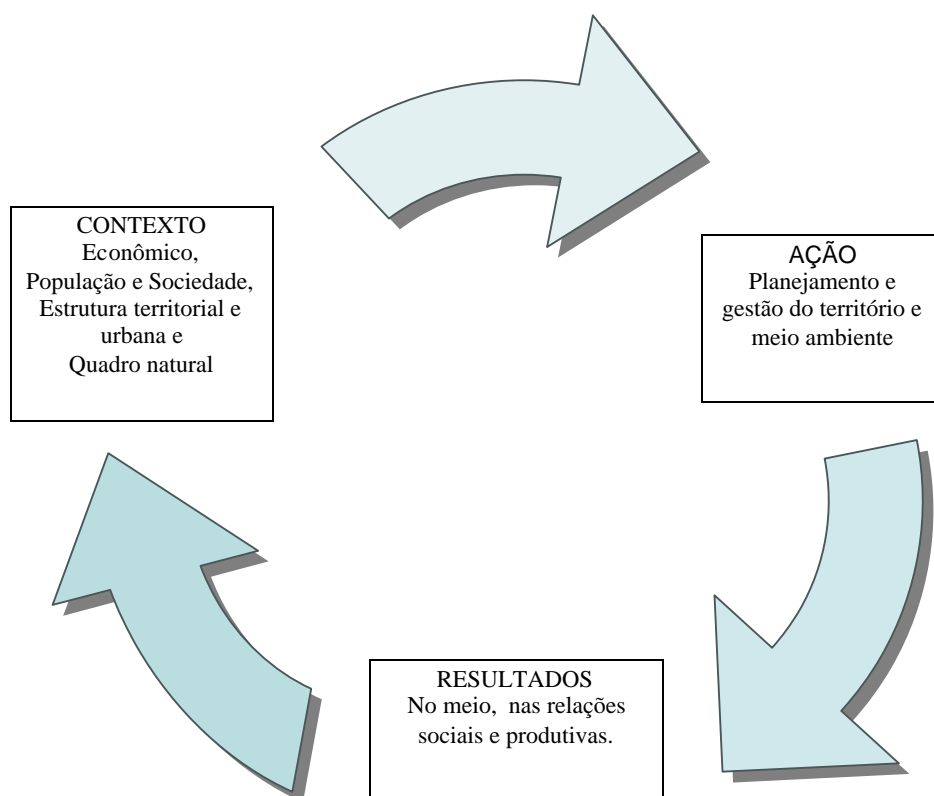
CONTEXTO
Econômico,
População e Sociedade,
Estrutura territorial e urbana e
Quadro natural

AÇÃO
Planejamento e gestão do território e meio ambiente

RESULTADOS
No meio, nas relações sociais e produtivas.